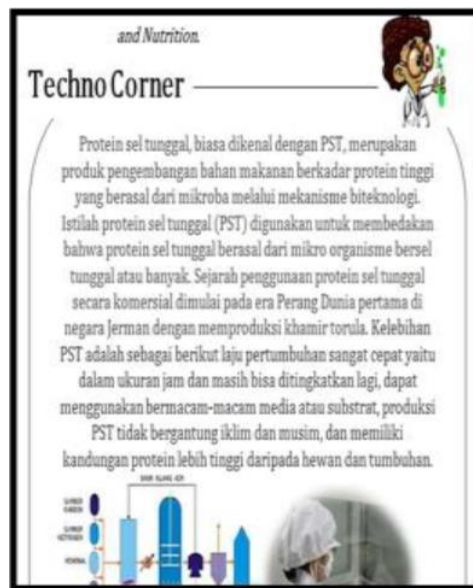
and Nutrition.

Techno Corner

Protein sel tunggal, biasa dikenal dengan PST, merupakan produk pengembangan bahan makanan berkadar protein tinggi yang berasal dari mikroba melalui mekanisme biteknologi. Istilah protein sel tunggal (PST) digunakan untuk membedakan bahwa protein sel tunggal berasal dari mikro organisme bersel tunggal atau banyak. Sejarah penggunaan protein sel tunggal secara komersial dimulai pada era Perang Dunia pertama di negara Jerman dengan memproduksi khamir torula. Kelebihan PST adalah sebagai berikut laju pertumbuhan sangat cepat yaitu dalam ukuran jam dan masih bisa ditingkatkan lagi, dapat menggunakan bermacam-macam media atau substrat, produksi PST tidak bergantung iklim dan musim, dan memiliki kandungan protein lebih tinggi daripada hewan dan tumbuhan.

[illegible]